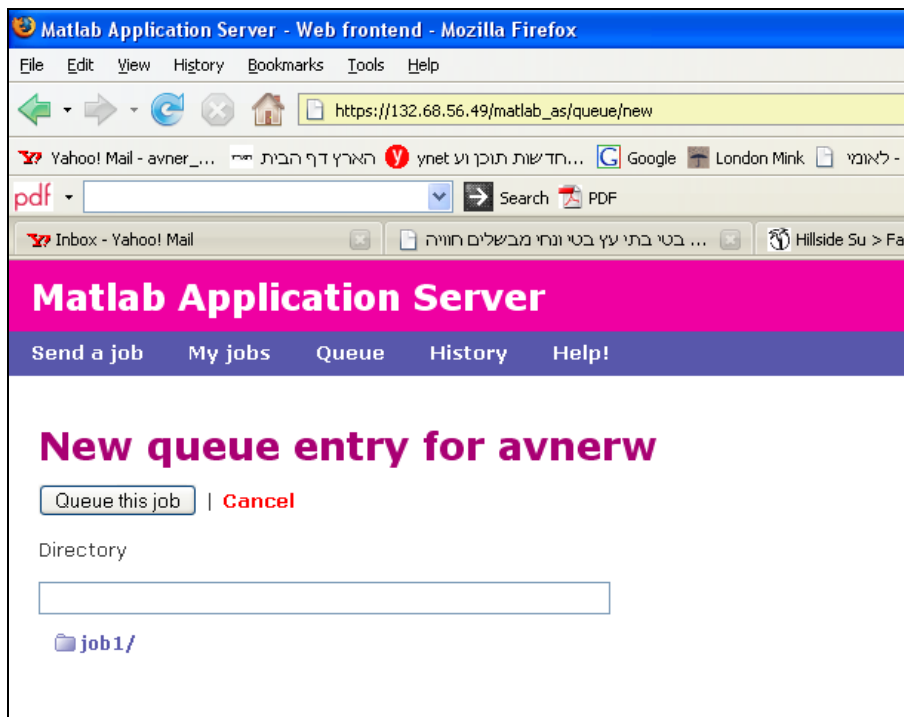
Matlab Application Server - Web frontend - Mozilla Firefox

File Edit View History Bookmarks Tools Help

https://132.68.56.49/matlab_as/queue/new

Yahoo! Mail - avner_... הארץ דף הבית ynet חדשות תוכן וע... Google London Mink לאומי -

pdf Search PDF

Inbox - Yahoo! Mail | בטי בתי עץ בטי ונחי מבשלים חוויה ... | Hillside Su > Fa

Matlab Application Server

Send a job My jobs Queue History Help!

New queue entry for avnerw

Queue this job | Cancel

Directory

job1/